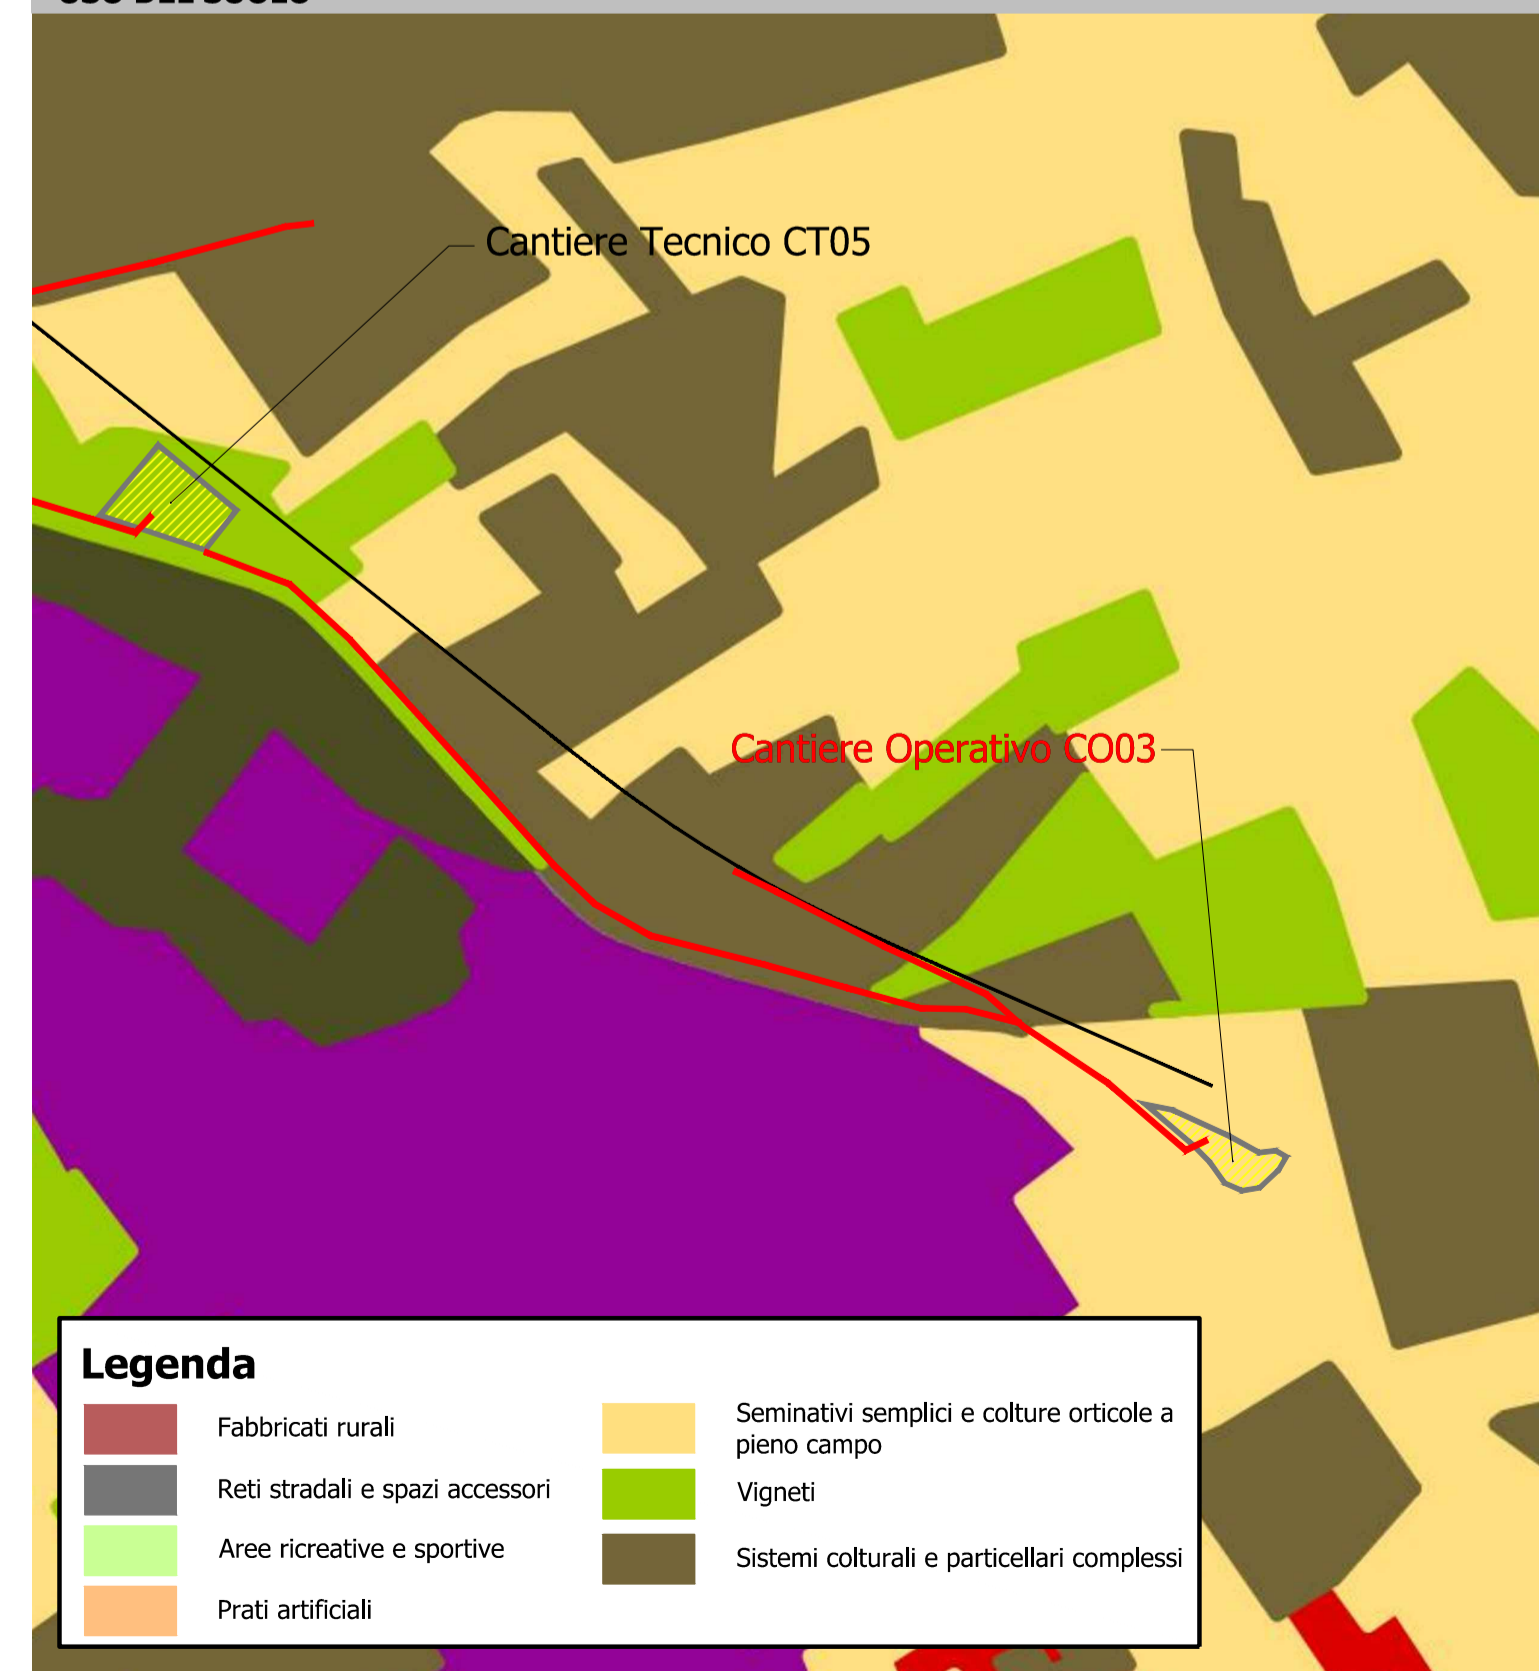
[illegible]

Cantiere Tecnico CT05

Cantiere Operativo CO03

Legenda

Fabbricati rurali

Reti stradali e spazi accessori

Aree ricreative e sportive

Prati artificiali

Seminativi semplici e colture orticole a pieno campo

Vigneti

Sistemi colturali e particellari complessi